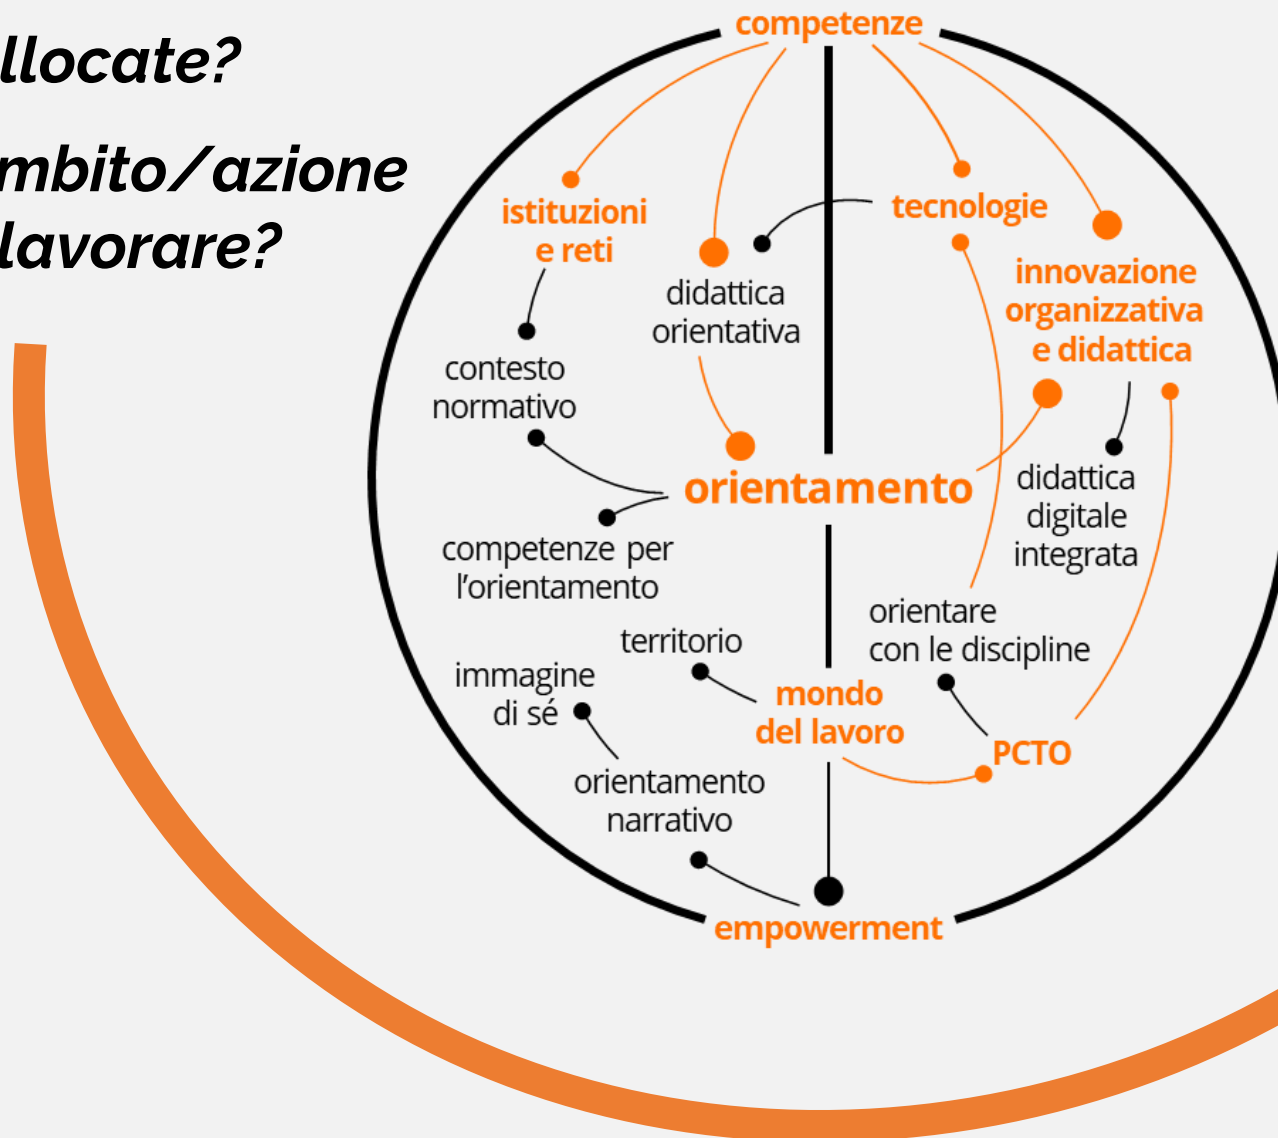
llocate?

mbito/azione lavorare?

competenze

istituzioni e reti

tecnologie

didattica orientativa

innovazione organizzativa e didattica

contesto normativo

orientamento

didattica digitale integrata

competenze per l'orientamento

orientare con le discipline

territorio

immagine di sé

mondo del lavoro

PCTO

orientamento narrativo

empowerment